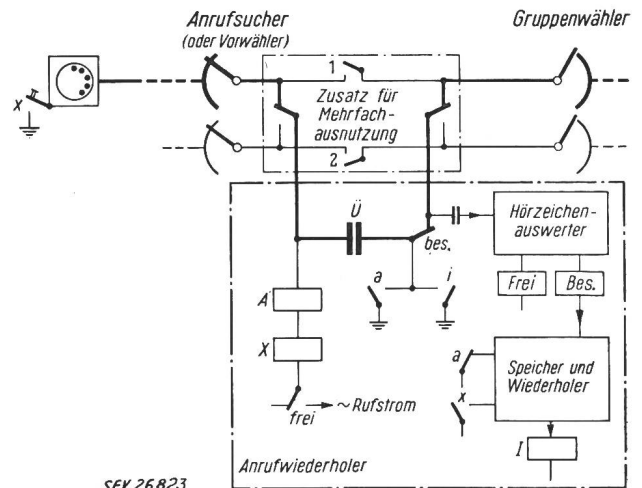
Anrufsucher
(oder Vorwähler)

Gruppenwähler

x

1

Zusatz für Mehrfachausnutzung

2

Ü

bes.

Hörzeichenauswerter

Frei

Bes.

A

a

i

X

a

Speicher und Wiederholer

x

frei

~Rufstrom

I

Anrufwiederholer

SEV 26823